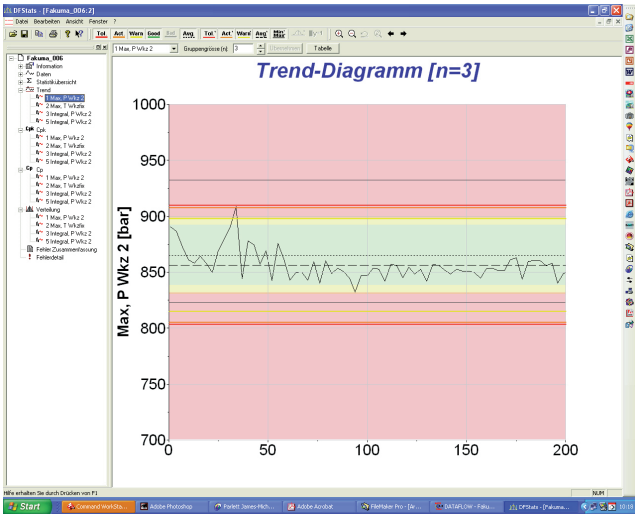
DFStats - [Fakuma_006:2]

Datei Bearbeiten Ansicht Fenster ?

Tol. Act. Warn Good Bad Avg. Tol.' Act.' Warn' Avg.'

1 Max, P Wkz 2 Gruppengrösse (n) 3 Übernehmen Tabelle

Fakuma_006
Information
Daten
Statistiküberischt
Trend
1 Max, P Wkz 2
2 Max, T Wkzle
3 Integral, P Wkz 2
5 Integral, P Wkz 2
Cpk
1 Max, P Wkz 2
2 Max, T Wkzle
3 Integral, P Wkz 2
5 Integral, P Wkz 2
Cp
1 Max, P Wkz 2
2 Max, T Wkzle
3 Integral, P Wkz 2
5 Integral, P Wkz 2
Verteilung
1 Max, P Wkz 2
2 Max, T Wkzle
3 Integral, P Wkz 2
5 Integral, P Wkz 2
Fehler Zusammenfassung
Fehlerdetail

Trend-Diagramm [n=3]

Max, P Wkz 2 [bar]

1000
950
900
850
800
750
700

0 50 100 150 200

Hilfe erhalten Sie durch Drücken von F1

NUM

Start Command WorkSta... Adobe Photoshop Porlett James-Mich... Adobe Acrobat FileMaker Pro - [Ar... DATAFLOW - Faku... DFStats - [Fakuma... 10:18